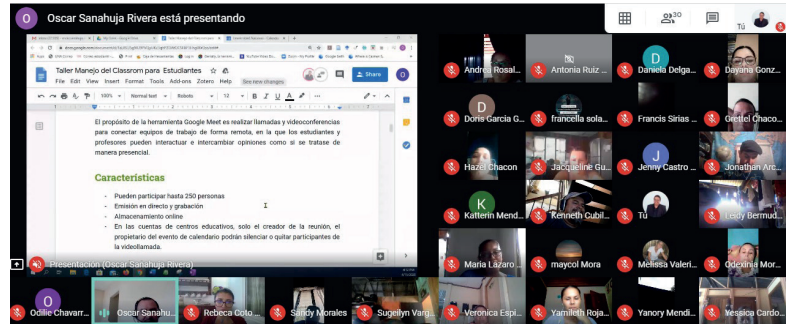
O Oscar Sanahuja Rivera está presentando

30

Tú

Taller Manejo del Classrom para Estudiantes

File Edit View Insert Format Tools Add-ons Zotero Help See new changes

Share

100% Normal text Roboto 12

El propósito de la herramienta Google Meet es realizar llamadas y videoconferencias para conectar equipos de trabajo de forma remota, en la que los estudiantes y profesores pueden interactuar e intercambiar opiniones como si se tratase de manera presencial.

Características

- Pueden participar hasta 250 personas
- Emisión en directo y grabación
- Almacenamiento online
- En las cuentas de centros educativos, solo el creador de la reunión, el propietario del evento de calendario podrán silenciar o quitar participantes de la videollamada.

Presentación (Oscar Sanahuja Rivera)

Andrea Rosal...
Antonia Ruiz ...
D Daniela Delga...
Dayana Gonz...
D Doris Garcia G...
francella sola...
Francis Sirias ...
Grettel Chaco...
Hazel Chacon
Jacqueline Gu...
J Jenny Castro ...
Jonathan Arc...
K Katterin Mend...
Kenneth Cubil...
Tú
Leidy Bermud...
Maria Lazaro ...
maycol Mora
Melissa Valeri...
Odexinia Mor...
O Odilie Chavarr...
Oscar Sanahu...
Rebeca Coto ...
Sandy Morales
Sugeilyn Varg...
Veronica Espi...
Yamileth Roja...
Yanory Mendi...
Yessica Cardo...